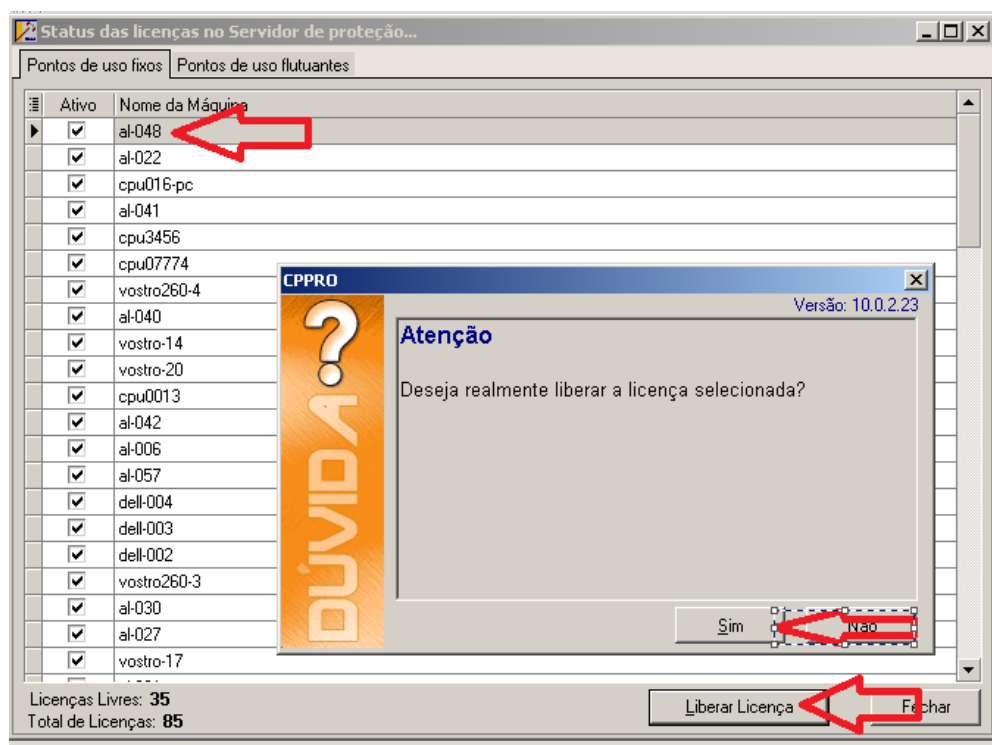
Status das licenças no Servidor de proteção...

Pontos de uso fixos | Pontos de uso flutuantes

| Ativo | Nome da Máquina |
|---|---|
| ☑ | al-048 |
| ☑ | al-022 |
| ☑ | cpu016-pc |
| ☑ | al-041 |
| ☑ | cpu3456 |
| ☑ | cpu07774 |
| ☑ | vostro260-4 |
| ☑ | al-040 |
| ☑ | vostro-14 |
| ☑ | vostro-20 |
| ☑ | cpu0013 |
| ☑ | al-042 |
| ☑ | al-006 |
| ☑ | al-057 |
| ☑ | dell-004 |
| ☑ | dell-003 |
| ☑ | dell-002 |
| ☑ | vostro260-3 |
| ☑ | al-030 |
| ☑ | al-027 |
| ☑ | vostro-17 |

CPPRO

Versão: 10.0.2.23

DÚVIDA

Atenção

Deseja realmente liberar a licença selecionada?

Sim Não

Licenças Livres: 35
Total de Licenças: 85

Liberar Licença Fechar